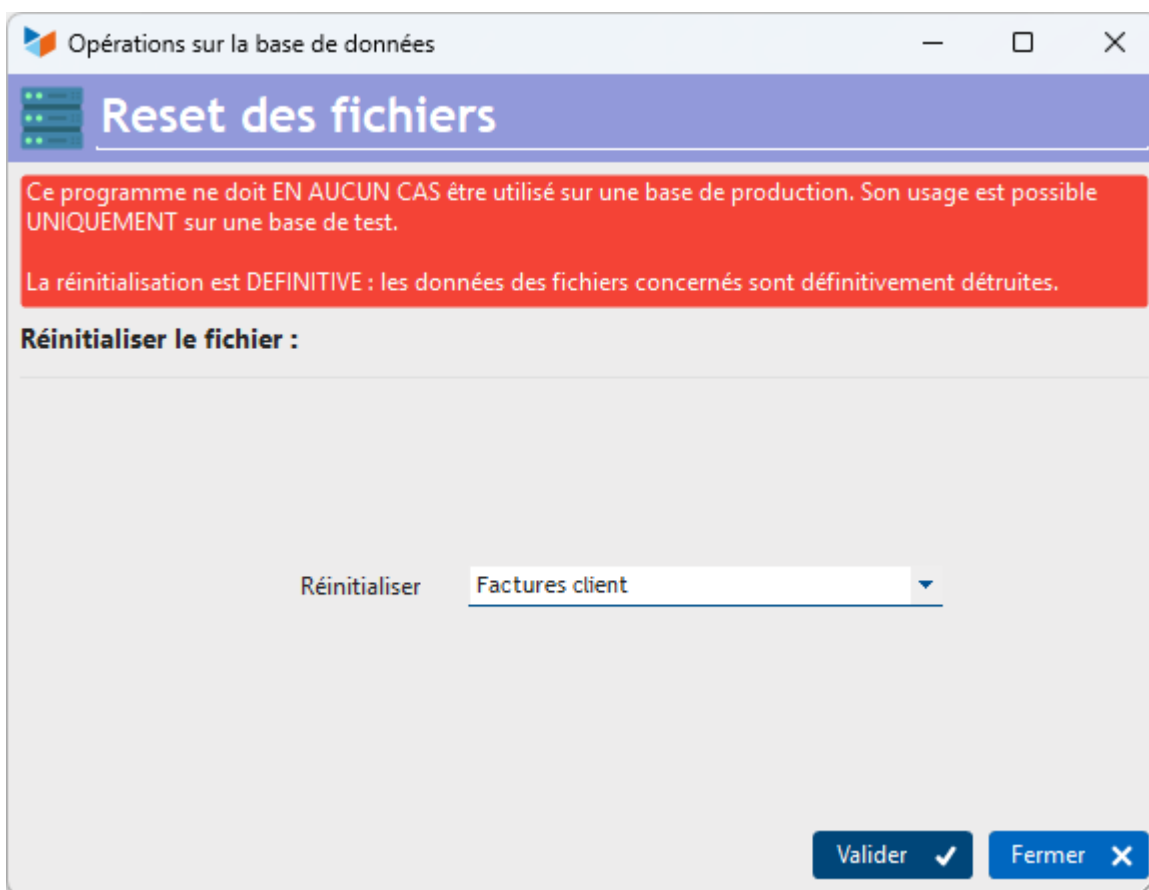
Opérations sur la base de données

Reset des fichiers

Ce programme ne doit EN AUCUN CAS être utilisé sur une base de production. Son usage est possible UNIQUEMENT sur une base de test.

La réinitialisation est DEFINITIVE : les données des fichiers concernés sont définitivement détruites.

Réinitialiser le fichier :

Réinitialiser Factures client

Valider

Fermer